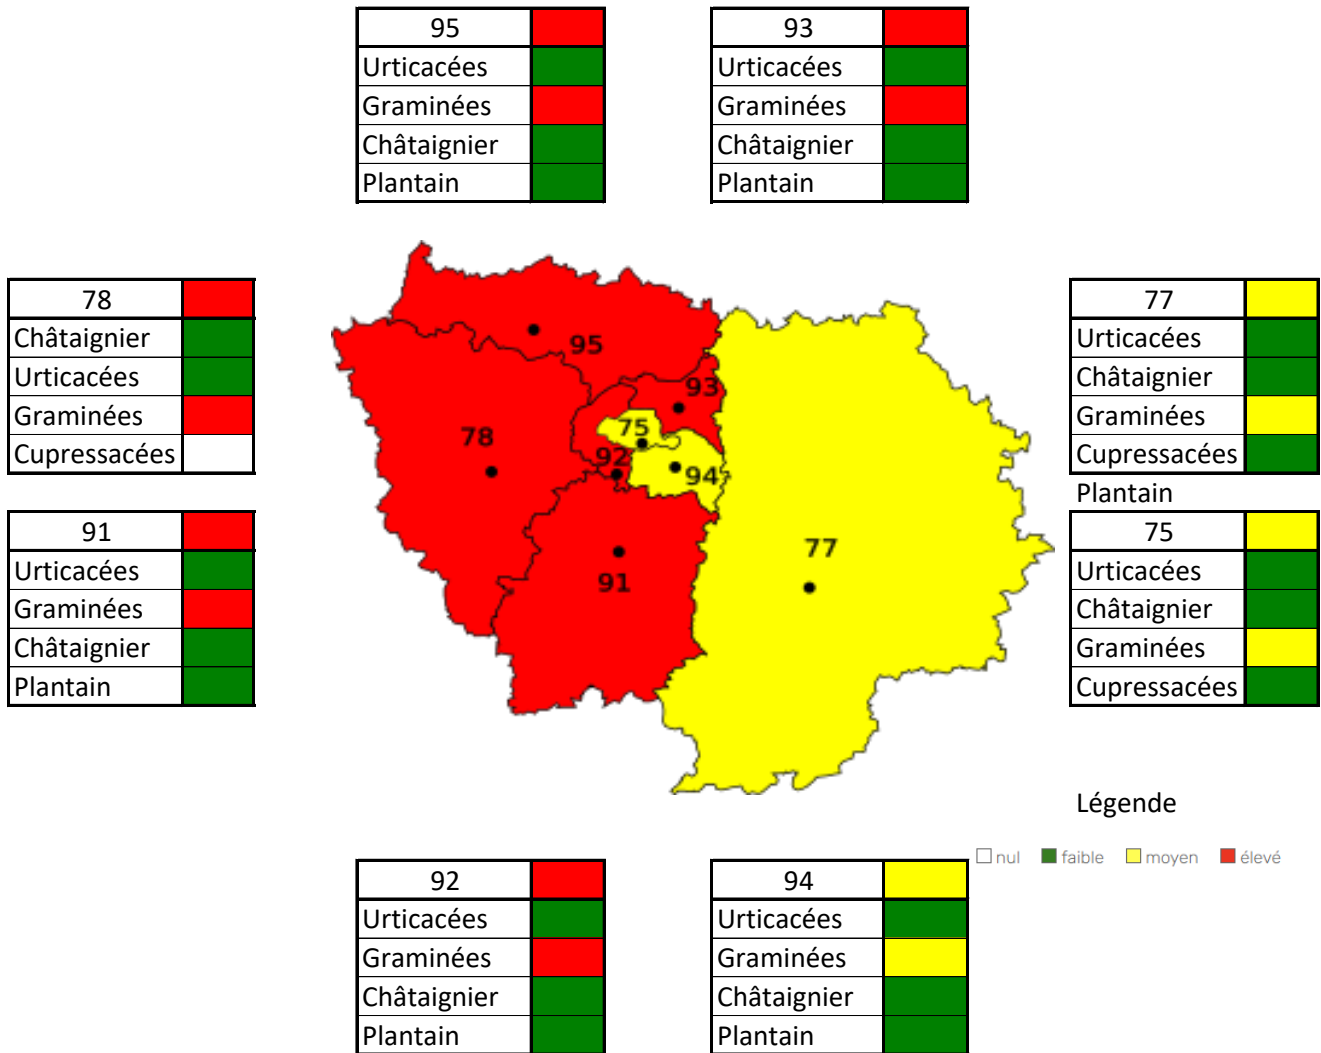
| 95 | |
|---|---|
| Urticacées | |
| Graminées | |
| Châtaignier | |
| Plantain | |

| 93 | |
|---|---|
| Urticacées | |
| Graminées | |
| Châtaignier | |
| Plantain | |

| 78 | |
|---|---|
| Châtaignier | |
| Urticacées | |
| Graminées | |
| Cupressacées | |

95
93
75
78
92
94
77
91

| 77 | |
|---|---|
| Urticacées | |
| Châtaignier | |
| Graminées | |
| Cupressacées | |

Plantain

| 91 | |
|---|---|
| Urticacées | |
| Graminées | |
| Châtaignier | |
| Plantain | |

| 75 | |
|---|---|
| Urticacées | |
| Châtaignier | |
| Graminées | |
| Cupressacées | |

Légende

nul faible moyen élevé

| 92 | |
|---|---|
| Urticacées | |
| Graminées | |
| Châtaignier | |
| Plantain | |

| 94 | |
|---|---|
| Urticacées | |
| Graminées | |
| Châtaignier | |
| Plantain | |